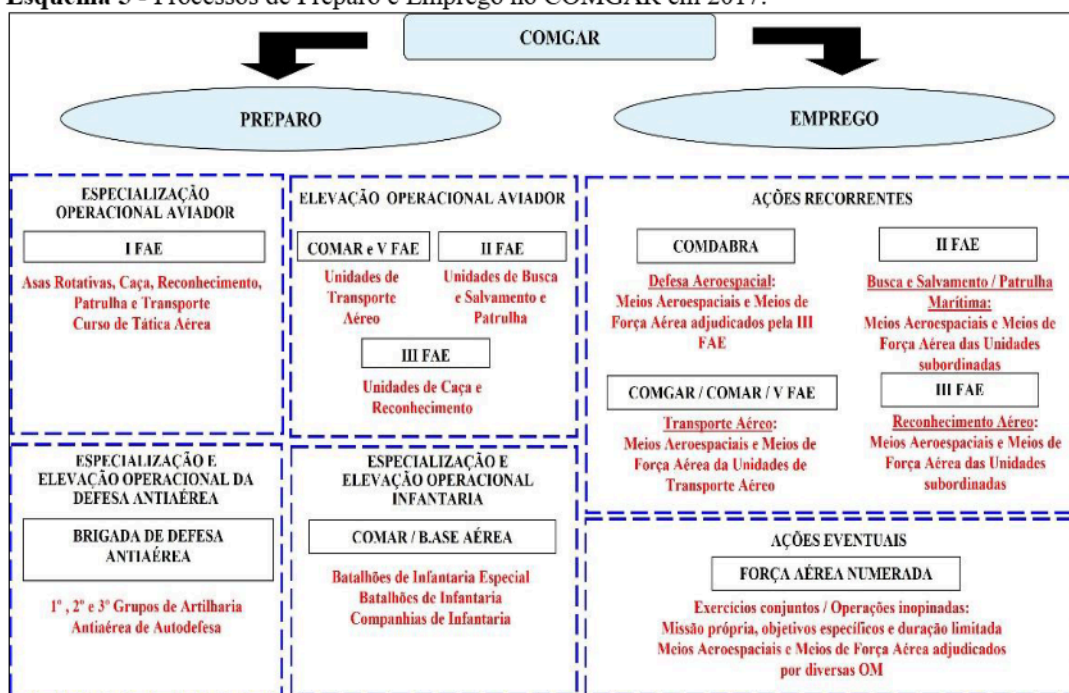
Esquema 5 - Processos de Preparo e Emprego no COMGAR em 2017.

COMGAR

PREPARO

EMPREGO

ESPECIALIZAÇÃO OPERACIONAL AVIADOR

I FAE

Asas Rotativas, Caça, Reconhecimento, Patrulha e Transporte
Curso de Tática Aérea

ELEVAÇÃO OPERACIONAL AVIADOR

COMAR e V FAE

Unidades de Transporte Aéreo

II FAE

Unidades de Busca e Salvamento e Patrulha

III FAE

Unidades de Caça e Reconhecimento

AÇÕES RECORRENTES

COMDABRA

Defesa Aeroespacial:
Meios Aeroespaciais e Meios de Força Aérea adjudicados pela III FAE

II FAE

Busca e Salvamento / Patrulha Marítima:
Meios Aeroespaciais e Meios de Força Aérea das Unidades subordinadas

COMGAR / COMAR / V FAE

Transporte Aéreo:
Meios Aeroespaciais e Meios de Força Aérea da Unidades de Transporte Aéreo

III FAE

Reconhecimento Aéreo:
Meios Aeroespaciais e Meios de Força Aérea das Unidades subordinadas

ESPECIALIZAÇÃO E ELEVAÇÃO OPERACIONAL DA DEFESA ANTIAÉREA

BRIGADA DE DEFESA ANTIAÉREA

1°, 2° e 3° Grupos de Artilharia Antiaérea de Autodefesa

ESPECIALIZAÇÃO E ELEVAÇÃO OPERACIONAL INFANTARIA

COMAR / B.ASE AÉREA

Batalhões de Infantaria Especial
Batalhões de Infantaria
Companhias de Infantaria

AÇÕES EVENTUAIS

FORÇA AÉREA NUMERADA

Exercícios conjuntos / Operações inopinadas:
Missão própria, objetivos específicos e duração limitada
Meios Aeroespaciais e Meios de Força Aérea adjudicados por diversas OM